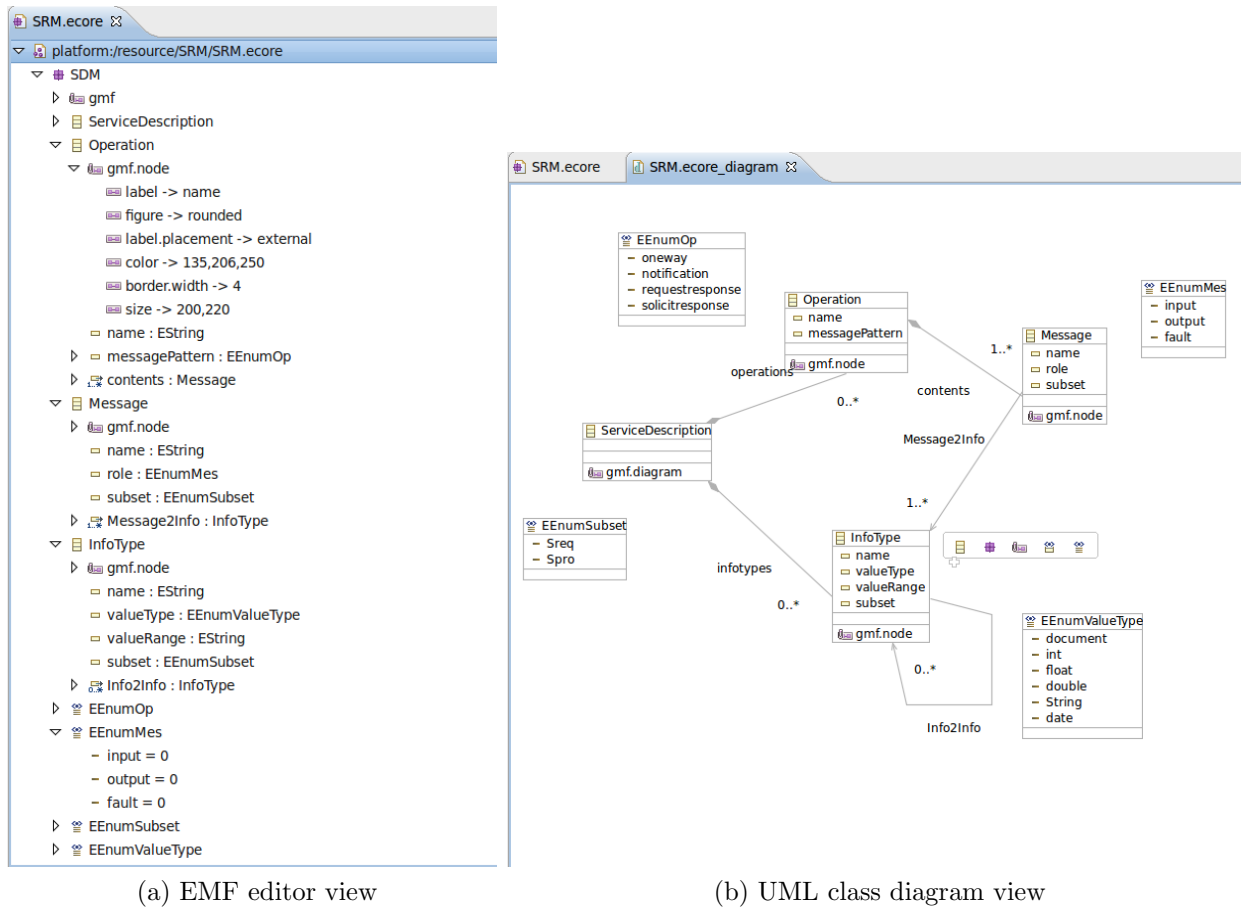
SRM.ecore

platform:/resource/SRM/SRM.ecore

SDM

gmf

ServiceDescription

Operation

gmf.node

label -> name

figure -> rounded

label.placement -> external

color -> 135,206,250

border.width -> 4

size -> 200,220

name : EString

messagePattern : EEnumOp

contents : Message

Message

gmf.node

name : EString

role : EEnumMes

subset : EEnumSubset

Message2Info : InfoType

InfoType

gmf.node

name : EString

valueType : EEnumValueType

valueRange : EString

subset : EEnumSubset

Info2Info : InfoType

EEnumOp

EEnumMes

input = 0

output = 0

fault = 0

EEnumSubset

EEnumValueType

(a) EMF editor view

SRM.ecore

SRM.ecore_diagram

EEnumOp

oneway

notification

requestresponse

solicitresponse

Operation

name

messagePattern

gmf.node

operations

0..*

contents

1..*

Message

name

role

subset

gmf.node

EEnumMes

input

output

fault

ServiceDescription

gmf.diagram

Message2Info

1..*

EEnumSubset

Sreq

Spro

infotypes

0..*

InfoType

name

valueType

valueRange

subset

gmf.node

0..*

Info2Info

EEnumValueType

document

int

float

double

String

date

(b) UML class diagram view